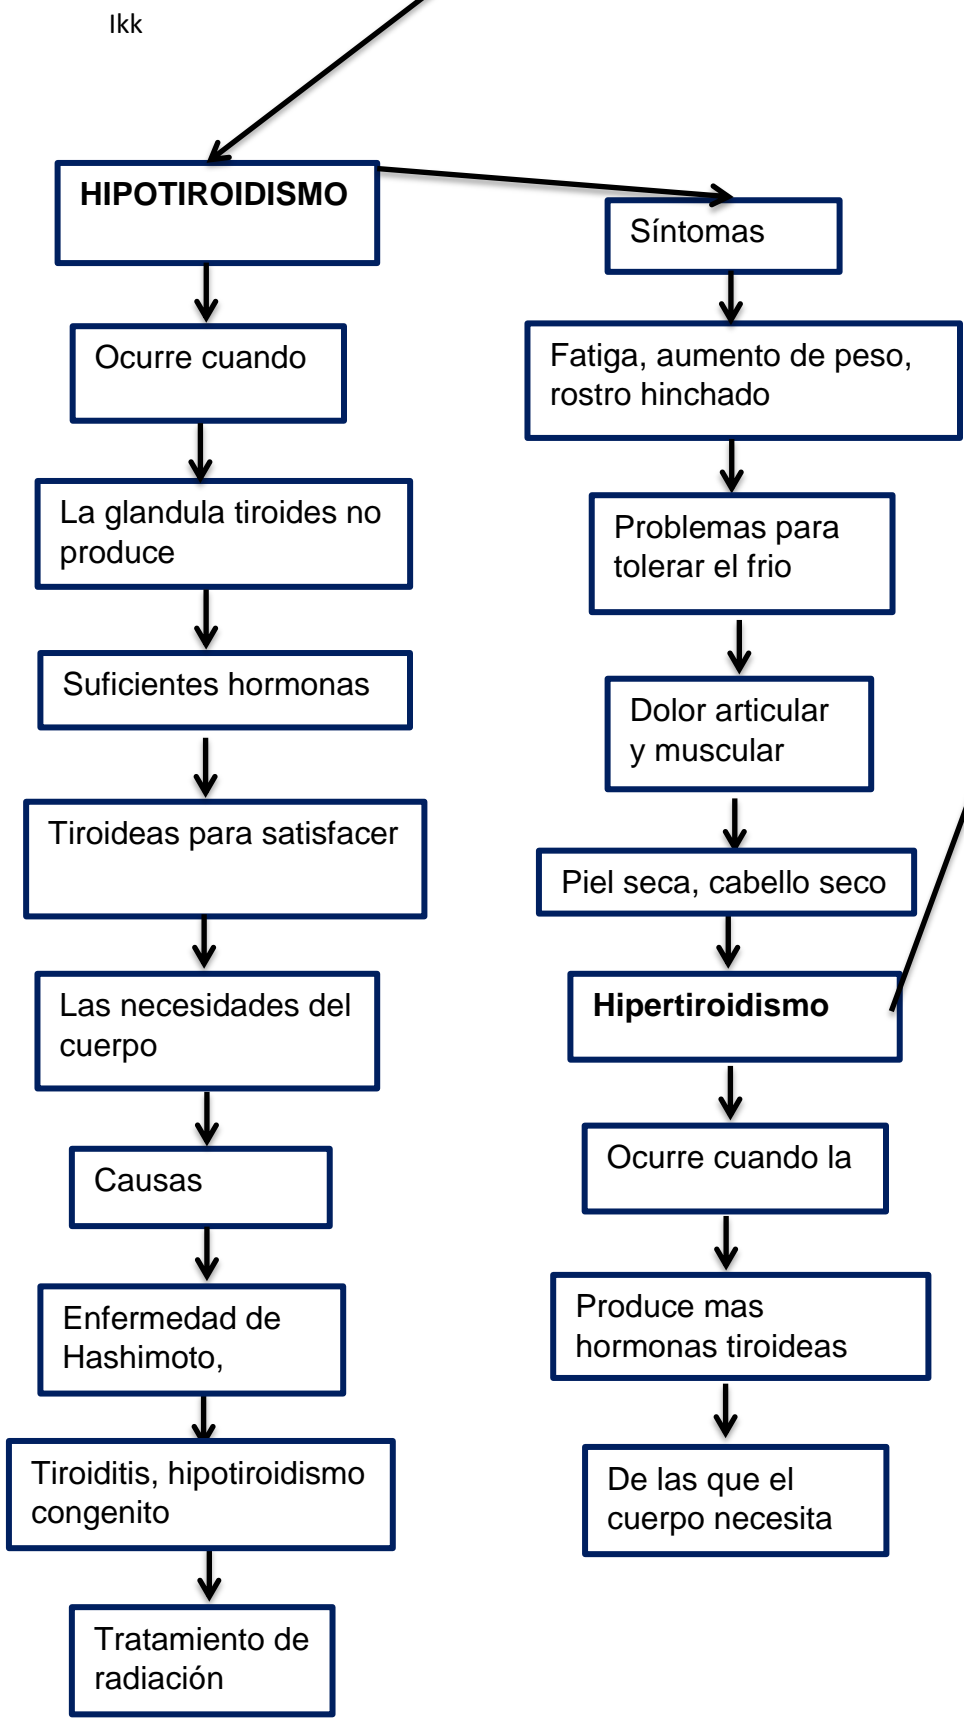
Ikk

HIPOTIROIDISMO

Ocurre cuando

La glandula tiroides no produce

Suficientes hormonas

Tiroideas para satisfacer

Las necesidades del cuerpo

Causas

Enfermedad de Hashimoto,

Tiroiditis, hipotiroidismo congenito

Tratamiento de radiación

Síntomas

Fatiga, aumento de peso, rostro hinchado

Problemas para tolerar el frio

Dolor articular y muscular

Piel seca, cabello seco

Hipertiroidismo

Ocurre cuando la

Produce mas hormonas tiroideas

De las que el cuerpo necesita